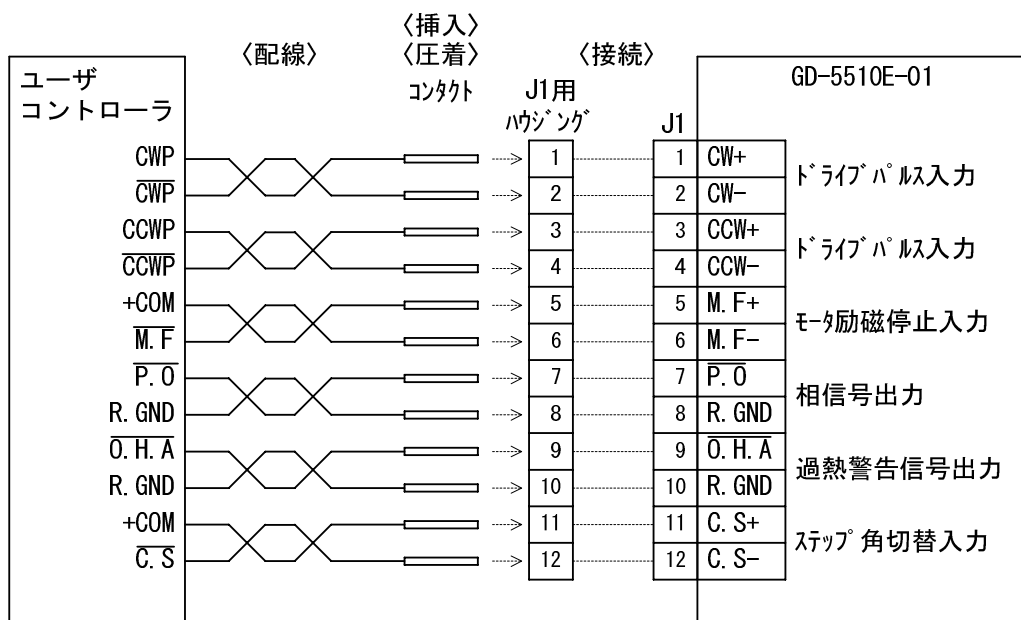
〈配線〉 〈挿入〉 〈圧着〉 〈接続〉

ユーザ コントローラ

コンタクト

J1用 ハウジング

J1

GD-5510E-01

CWP
$\overline{CWP}$
CCWP
$\overline{CCWP}$
+COM
$\overline{M.F}$
$\overline{P.O}$
R.GND
$\overline{O.H.A}$
R.GND
+COM
$\overline{C.S}$

1
2
3
4
5
6
7
8
9
10
11
12

1 CW+
2 CW−
3 CCW+
4 CCW−
5 M.F+
6 M.F−
7 $\overline{P.O}$
8 R.GND
9 $\overline{O.H.A}$
10 R.GND
11 C.S+
12 C.S−

ドライブパルス入力
ドライブパルス入力
モータ励磁停止入力
相信号出力
過熱警告信号出力
ステップ角切替入力